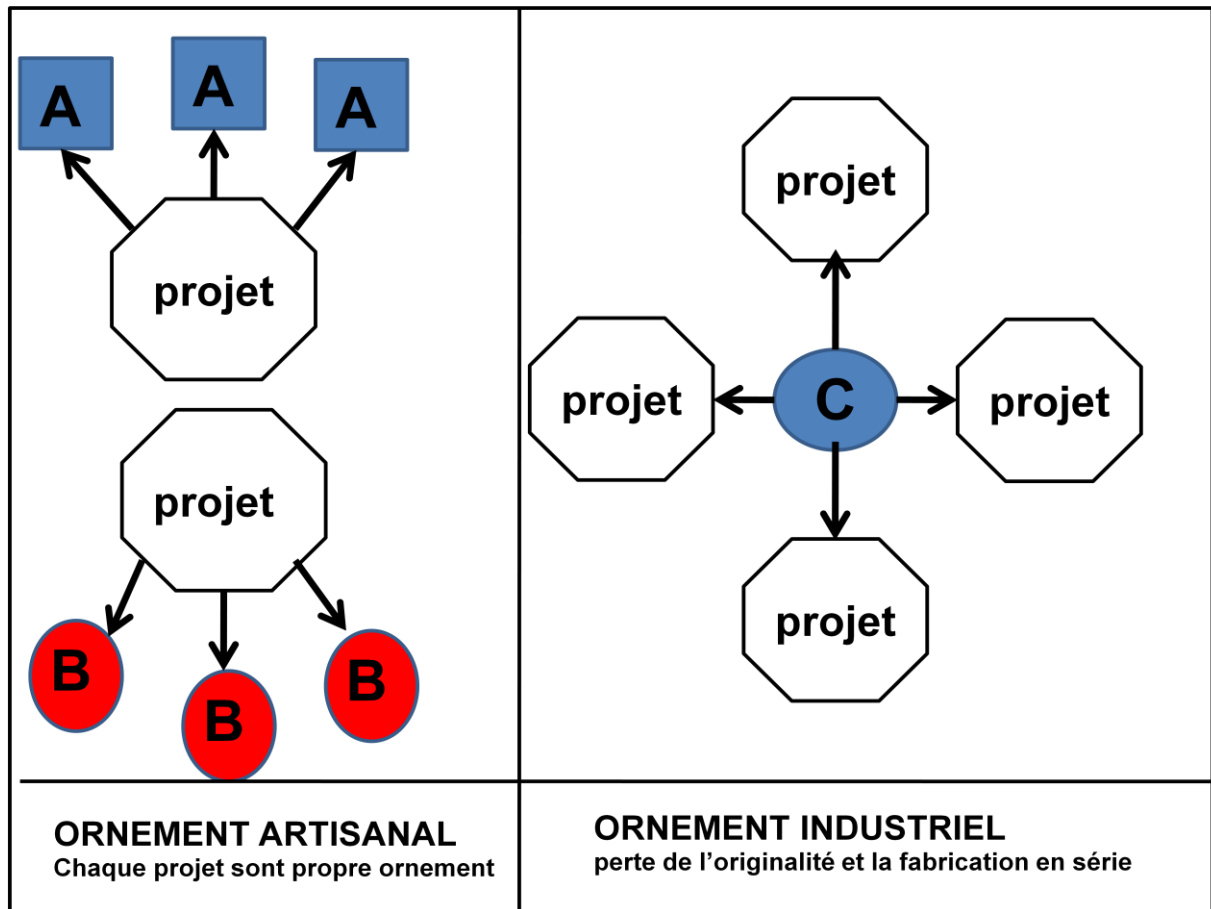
| A A A projet projet B B B | projet projet C projet projet |
|---|---|
| **ORNEMENT ARTISANAL** Chaque projet sont propre ornement | **ORNEMENT INDUSTRIEL** perte de l'originalité et la fabrication en série |